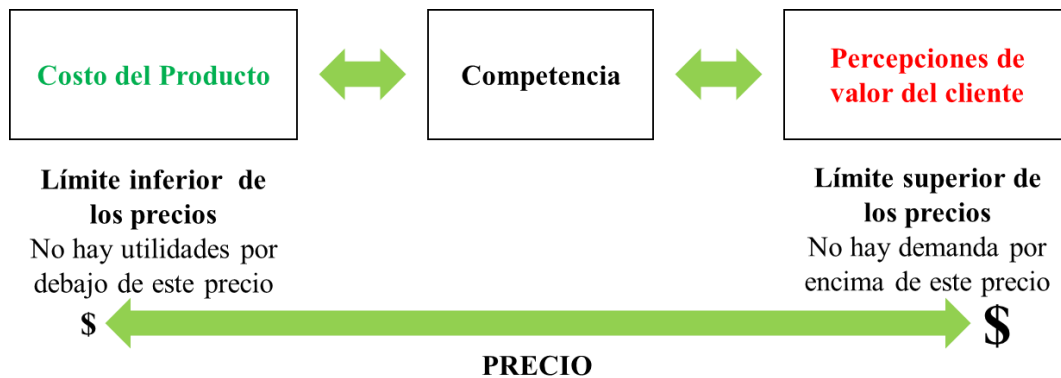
Costo del Producto

Competencia

Percepciones de valor del cliente

Límite inferior de los precios
No hay utilidades por debajo de este precio

Límite superior de los precios
No hay demanda por encima de este precio

$

$

PRECIO